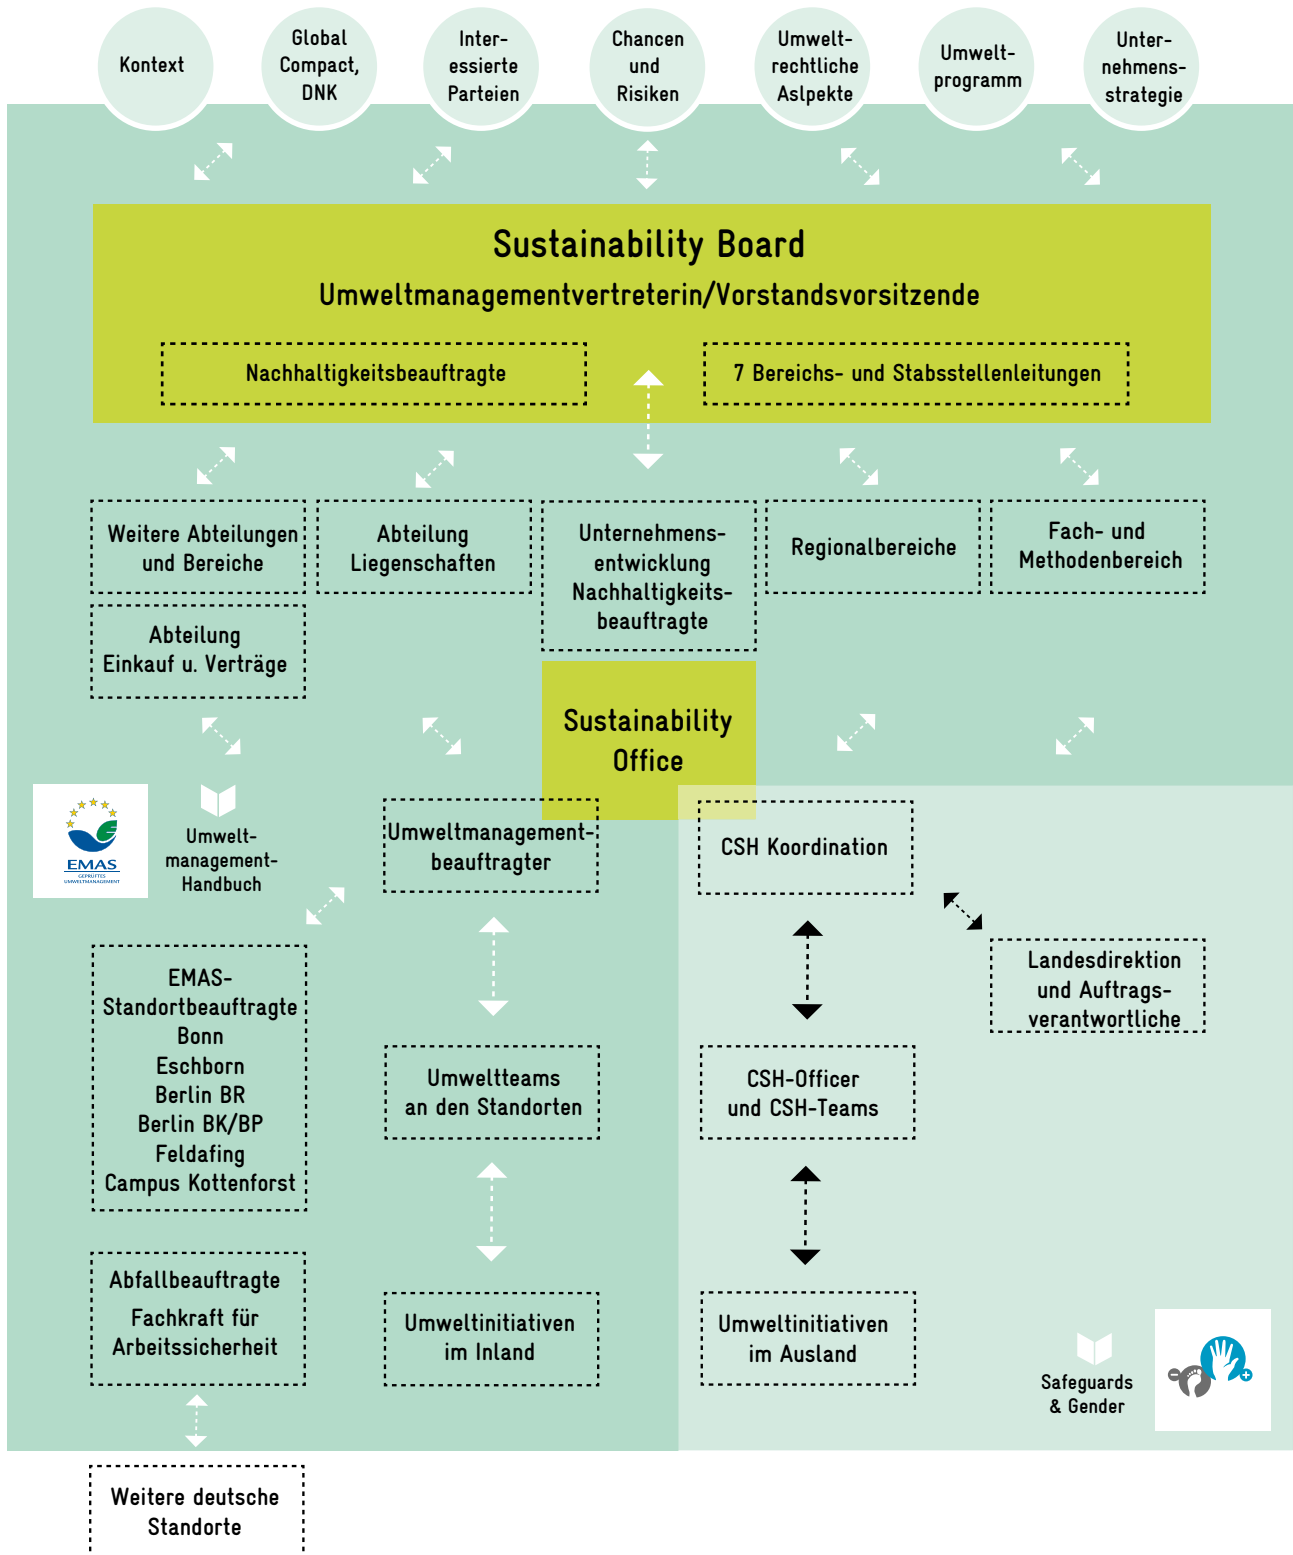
Kontext

Global Compact, DNK

Inter-essierte Parteien

Chancen und Risiken

Umwelt-rechtliche Aslpekte

Umwelt-programm

Unter-nehmens-strategie

Sustainability Board

Umweltmanagementvertreterin/Vorstandsvorsitzende

Nachhaltigkeitsbeauftragte

7 Bereichs- und Stabsstellenleitungen

Weitere Abteilungen und Bereiche

Abteilung Liegenschaften

Unternehmens-entwicklung Nachhaltigkeits-beauftragte

Regionalbereiche

Fach- und Methodenbereich

Abteilung Einkauf u. Verträge

Sustainability Office

EMAS
GEPRÜFTES UMWELTMANAGEMENT

Umwelt-management-Handbuch

Umweltmanagement-beauftragter

CSH Koordination

Landesdirektion und Auftrags-verantwortliche

EMAS-Standortbeauftragte
Bonn
Eschborn
Berlin BR
Berlin BK/BP
Feldafing
Campus Kottenforst

Umweltteams an den Standorten

CSH-Officer und CSH-Teams

Abfallbeauftragte
Fachkraft für Arbeitssicherheit

Umweltinitiativen im Inland

Umweltinitiativen im Ausland

Safeguards & Gender

Weitere deutsche Standorte